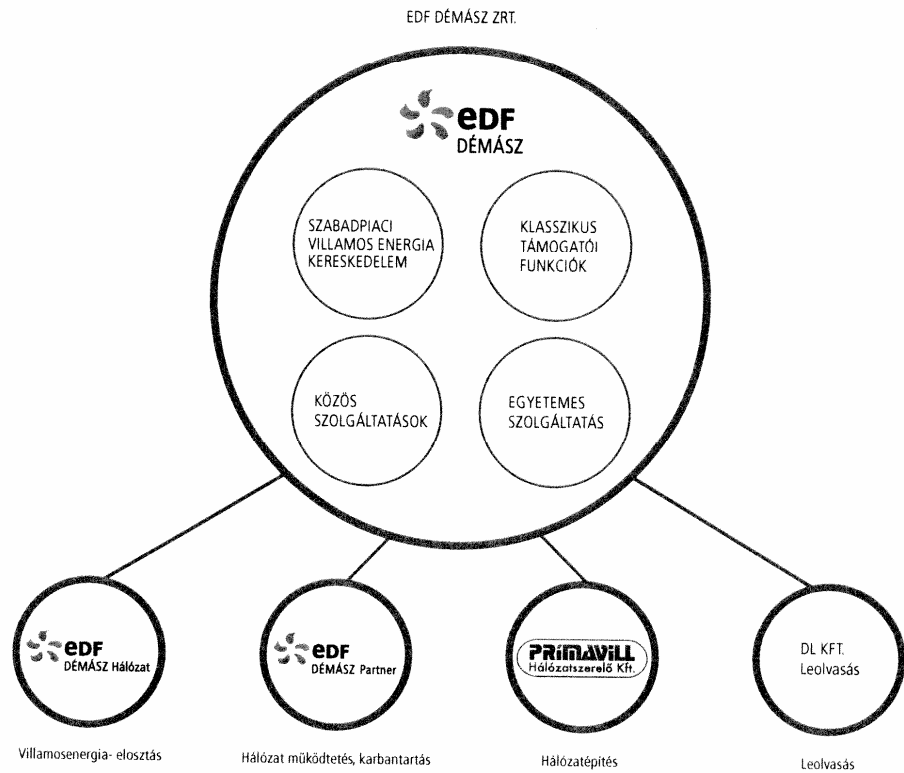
EDF DÉMÁSZ ZRT.

edf DÉMÁSZ

SZABADPIACI VILLAMOS ENERGIA KERESKEDELEM

KLASSZIKUS TÁMOGATÓI FUNKCIÓK

KÖZÖS SZOLGÁLTATÁSOK

EGYETEMES SZOLGÁLTATÁS

edf DÉMÁSZ Hálózat

Villamosenergia- elosztás

edf DÉMÁSZ Partner

Hálózat működtetés, karbantartás

PRÍMAVILL Hálózatszerelő Kft.

Hálózatépítés

DL KFT. Leolvasás

Leolvasás